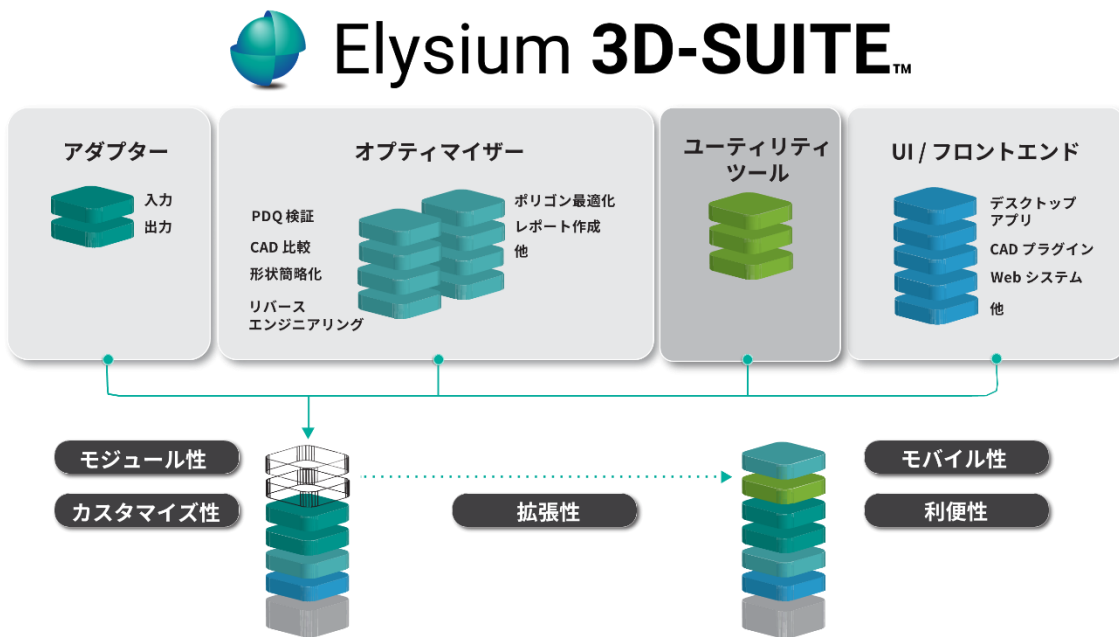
Elysium 3D-SUITE™

アダプター

入力
出力

オプティマイザー

PDQ 検証
CAD 比較
形状簡略化
リバース
エンジニアリング

ポリゴン最適化
レポート作成
他

ユーティリティ
ツール

UI / フロントエンド

デスクトップ
アプリ
CAD プラグイン
Web システム
他

モジュール性
カスタマイズ性

拡張性

モバイル性
利便性